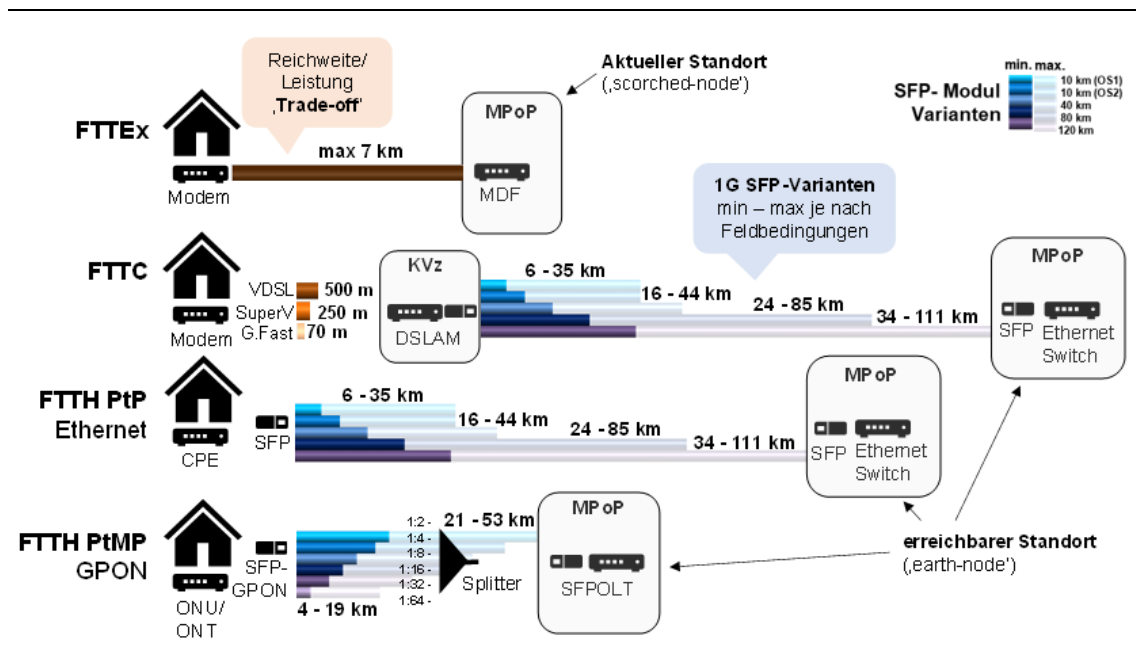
Reichweite/ Leistung ‚Trade-off'

Aktueller Standort (‚scorched-node')

min. max.
10 km (OS1)
10 km (OS2)
40 km
80 km
120 km

SFP- Modul Varianten

FTTEx

MPoP

max 7 km

Modem

MDF

1G SFP-Varianten min – max je nach Feldbedingungen

FTTC

KVz

VDSL 500 m
SuperV 250 m
G.Fast 70 m

Modem

DSLAM

6 - 35 km
16 - 44 km
24 - 85 km
34 - 111 km

MPoP

SFP Ethernet Switch

FTTH PtP Ethernet

SFP

CPE

6 -35 km
16 - 44 km
24 -85 km
34 - 111 km

MPoP

SFP Ethernet Switch

FTTH PtMP GPON

SFP-GPON

ONU/ ONT

1:2 -
1:4 -
1:8 -
1:16 -
1:32 -
1:64 -

21 - 53 km

Splitter

4 - 19 km

MPoP

SFPOLT

erreichbarer Standort (‚earth-node')